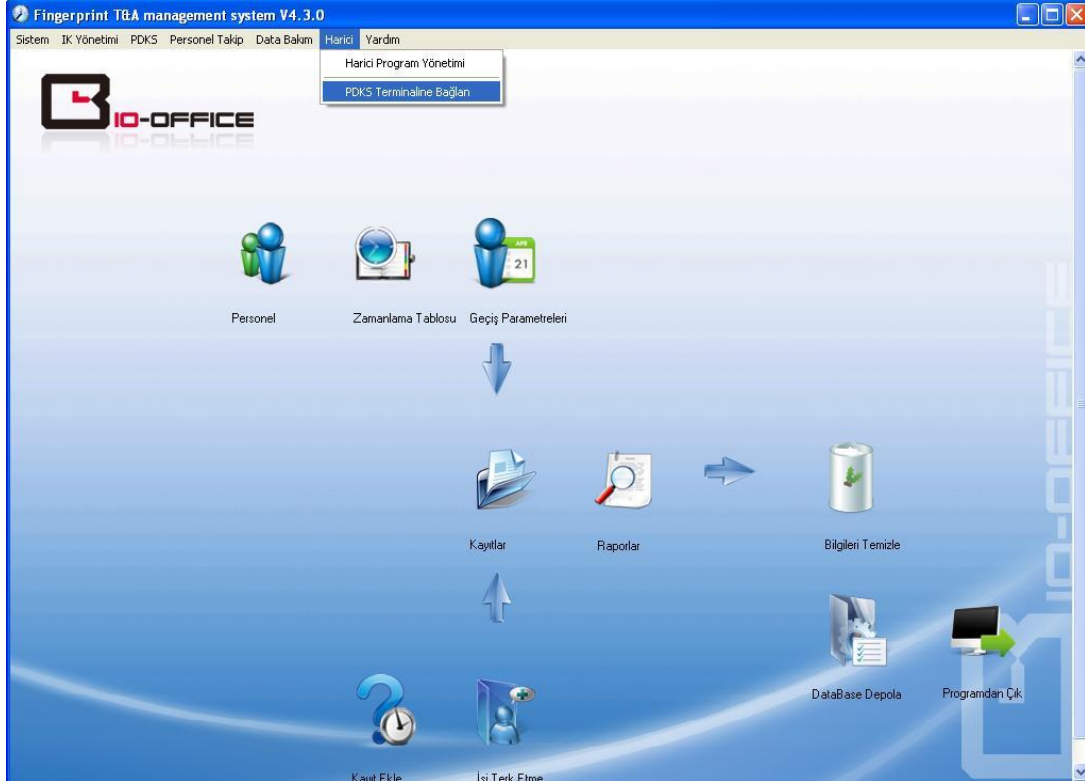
Fingerprint T&A management system V4.3.0

Sistem IK Yönetimi PDKS Personel Takip Data Bakım Harici Yardım

Harici Program Yönetimi

PDKS Terminaline Bağlan

IO-OFFICE

Personel

Zamanlama Tablosu

Geçiş Parametreleri

21

Kayıtlar

Raporlar

Bilgileri Temizle

DataBase Depola

Programdan Çık

Kayıt Ekle

İşi Terk Etme

IO-OFFICE